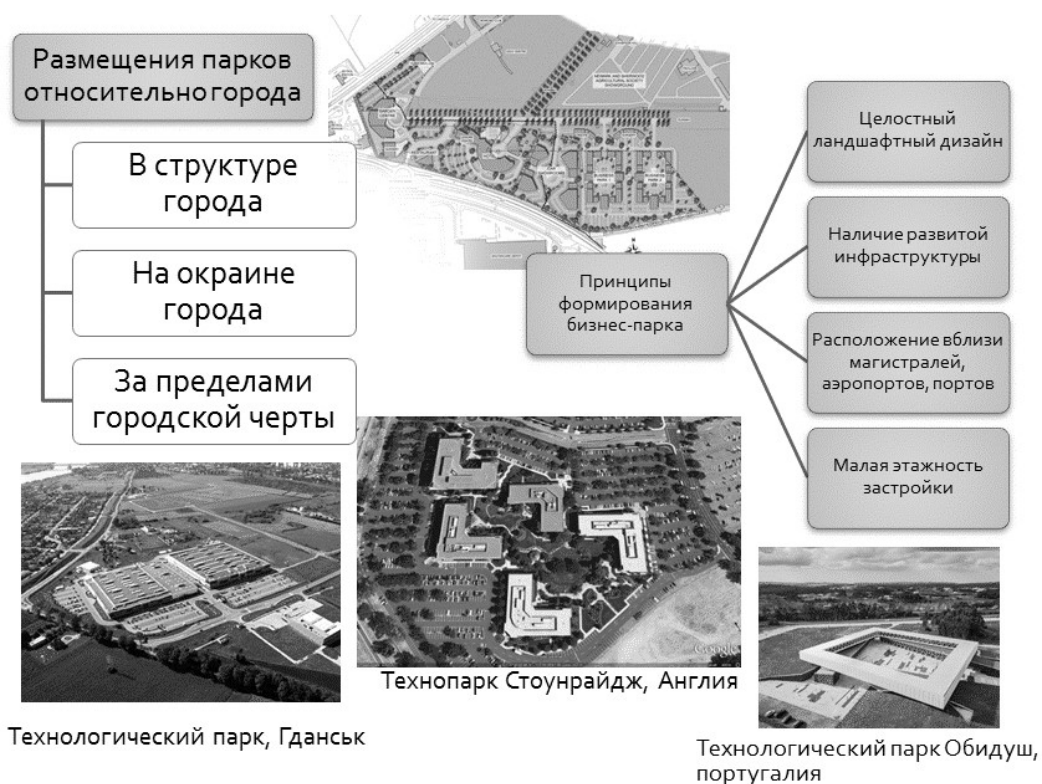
Размещения парков относительно города

В структуре города

На окраине города

За пределами городской черты

Принципы формирования бизнес-парка

Целостный ландшафтный дизайн

Наличие развитой инфраструктуры

Расположение вблизи магистралей, аэропортов, портов

Малая этажность застройки

Технологический парк, Гданьск

Технопарк Стоунрайдж, Англия

Технологический парк Обидуш, португалия